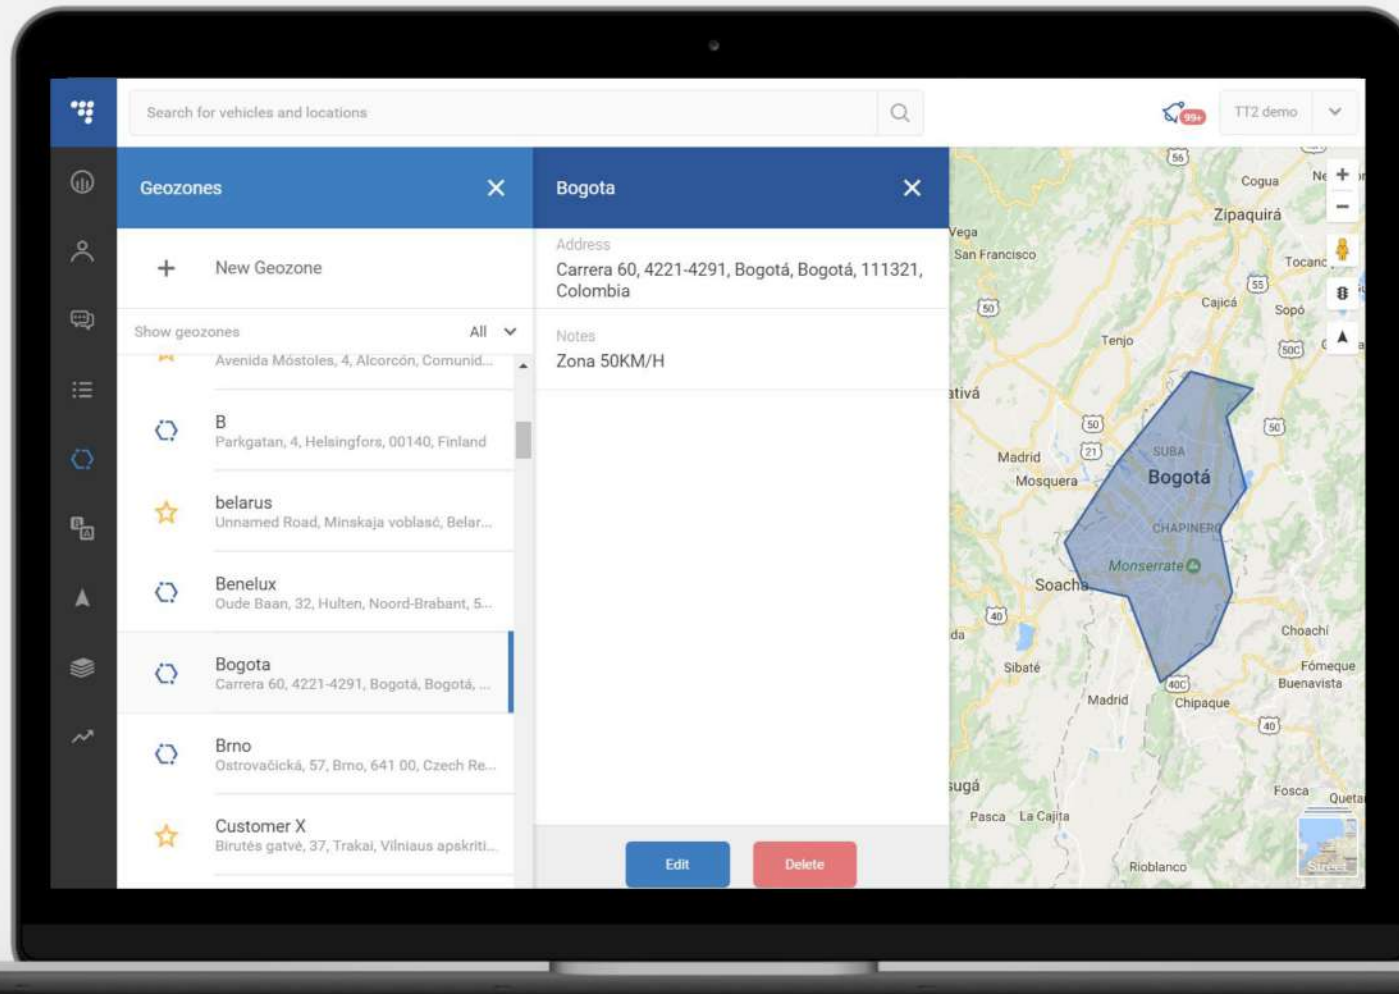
Search for vehicles and locations

99+

TT2 demo

Geozones

New Geozone

Show geozones All

Avenida Móstoles, 4, Alcorcón, Comunid...

B
Parkgatan, 4, Helsingfors, 00140, Finland

belarus
Unnamed Road, Minskaja voblasć, Belar...

Benelux
Oude Baan, 32, Hulten, Noord-Brabant, 5...

Bogota
Carrera 60, 4221-4291, Bogotá, Bogotá, ...

Brno
Ostrovačická, 57, Brno, 641 00, Czech Re...

Customer X
Birutės gatvė, 37, Trakai, Vilniaus apskriti...

Bogota

Address
Carrera 60, 4221-4291, Bogotá, Bogotá, 111321, Colombia

Notes
Zona 50KM/H

Edit

Delete

56
Cogua
Zipaquirá
Vega
San Francisco
Tocanc
55
Cajicá
Sopó
50
Tenjo
50C
ativá
50
50
21
Madrid
Mosquera
SUBA
Bogotá
CHAPINERO
Monserrate
Soacha
40
da
Sibaté
Choachí
Fómeque
Buenavista
Madrid
40C
Chipaque
40
ugá
Fosca
Queta
Pasca
La Cajita
Rioblanco